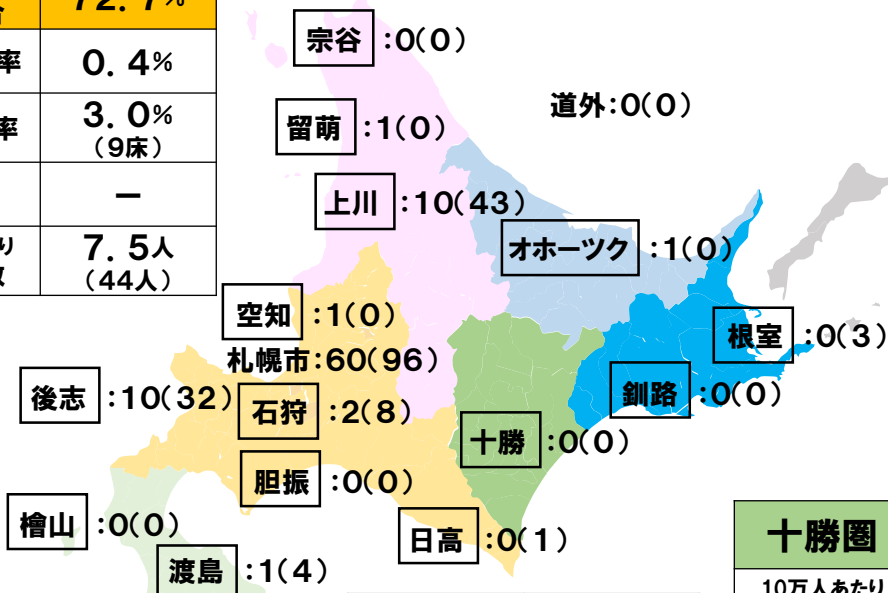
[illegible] 72.7%
率 0.4%
率 3.0%（9床）
ー
り 7.5人（44人）

宗谷 :0(0)
道外:0(0)
留萌 :1(0)
上川 :10(43)
オホーツク :1(0)
空知 :1(0)
札幌市:60(96)
根室 :0(3)
後志 :10(32)
石狩 :2(8)
釧路 :0(0)
十勝 :0(0)
胆振 :0(0)
檜山 :0(0)
日高 :0(1)
渡島 :1(4)
十勝圏
10万人あたり